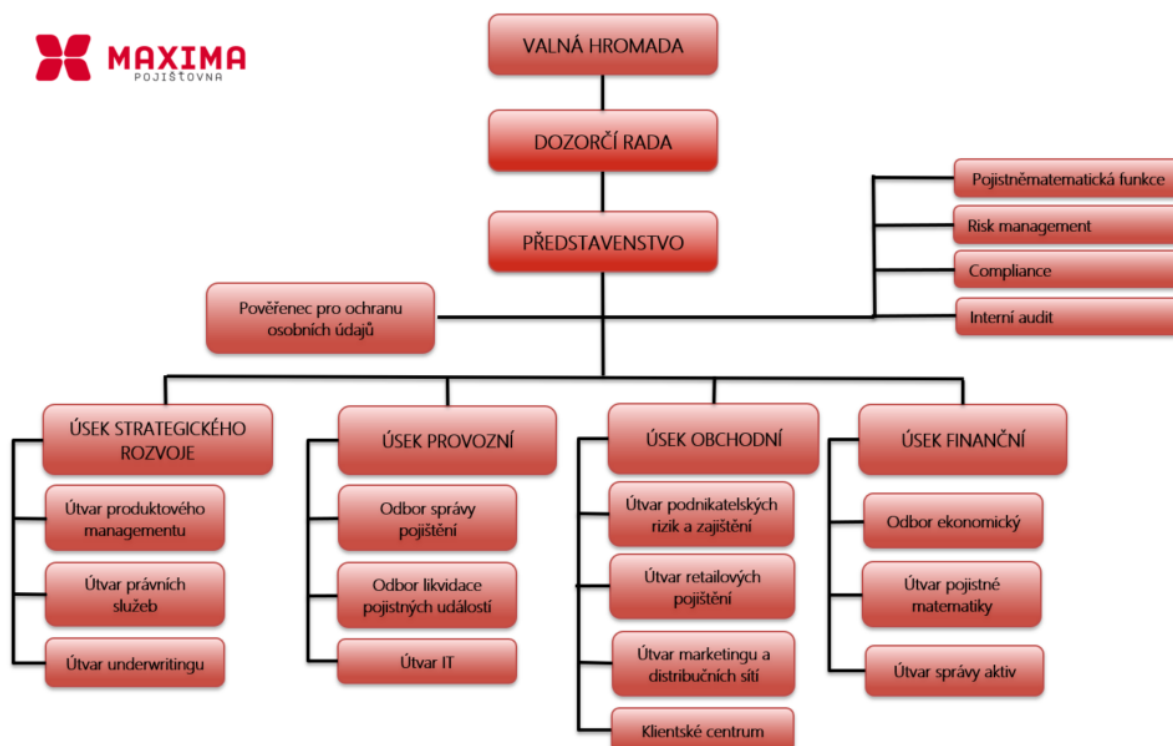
MAXIMA
POJIŠŤOVNA

VALNÁ HROMADA

DOZORČÍ RADA

PŘEDSTAVENSTVO

Pojistněmatematická funkce

Risk management

Compliance

Interní audit

Pověřenec pro ochranu osobních údajů

ÚSEK STRATEGICKÉHO ROZVOJE

Útvar produktového managementu

Útvar právních služeb

Útvar underwritingu

ÚSEK PROVOZNÍ

Odbor správy pojištění

Odbor likvidace pojistných událostí

Útvar IT

ÚSEK OBCHODNÍ

Útvar podnikatelských rizik a zajištění

Útvar retailových pojištění

Útvar marketingu a distribučních sítí

Klientské centrum

ÚSEK FINANČNÍ

Odbor ekonomický

Útvar pojistné matematiky

Útvar správy aktiv